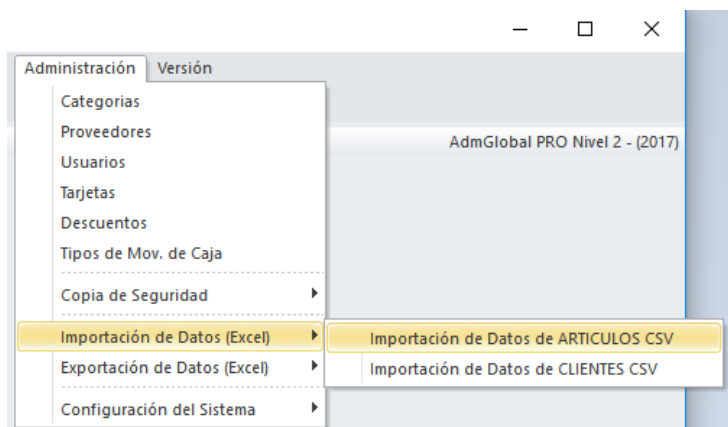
Administración Versión

Categorias
Proveedores
Usuarios
Tarjetas
Descuentos
Tipos de Mov. de Caja
Copia de Seguridad
Importación de Datos (Excel)
Exportación de Datos (Excel)
Configuración del Sistema

AdmGlobal PRO Nivel 2 - (2017)

Importación de Datos de ARTICULOS CSV
Importación de Datos de CLIENTES CSV